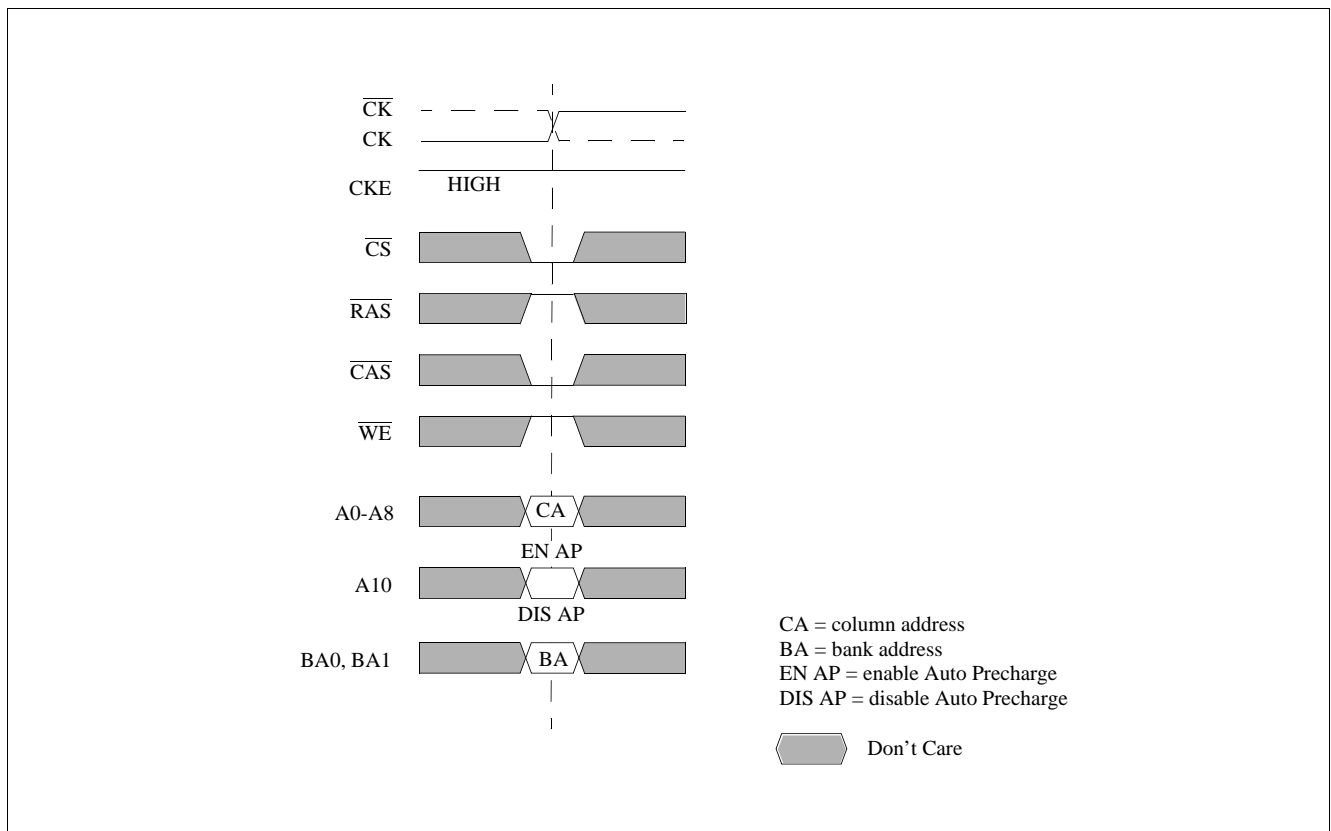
$\overline{CK}$
CK
CKE
HIGH
$\overline{CS}$
$\overline{RAS}$
$\overline{CAS}$
$\overline{WE}$
A0-A8
CA
EN AP
A10
DIS AP
BA0, BA1
BA

CA = column address
BA = bank address
EN AP = enable Auto Precharge
DIS AP = disable Auto Precharge

Don’t Care